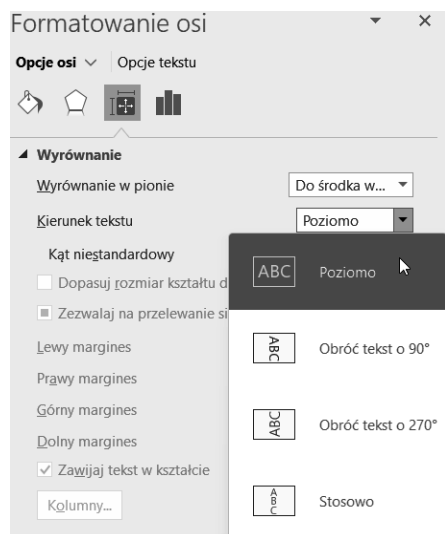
Formatowanie osi
Opcje osi ∨ Opcje tekstu

◢ Wyrównanie
Wyrównanie w pionie Do środka w...
Kierunek tekstu Poziomo
Kąt niestandardowy
Dopasuj rozmiar kształtu d
Zezwalaj na przelewanie si
Lewy margines
Prawy margines
Górny margines
Dolny margines
Zawijaj tekst w kształcie
Kolumny...

ABC Poziomo
ABC Obróć tekst o 90°
ABC Obróć tekst o 270°
ABC Stosowo